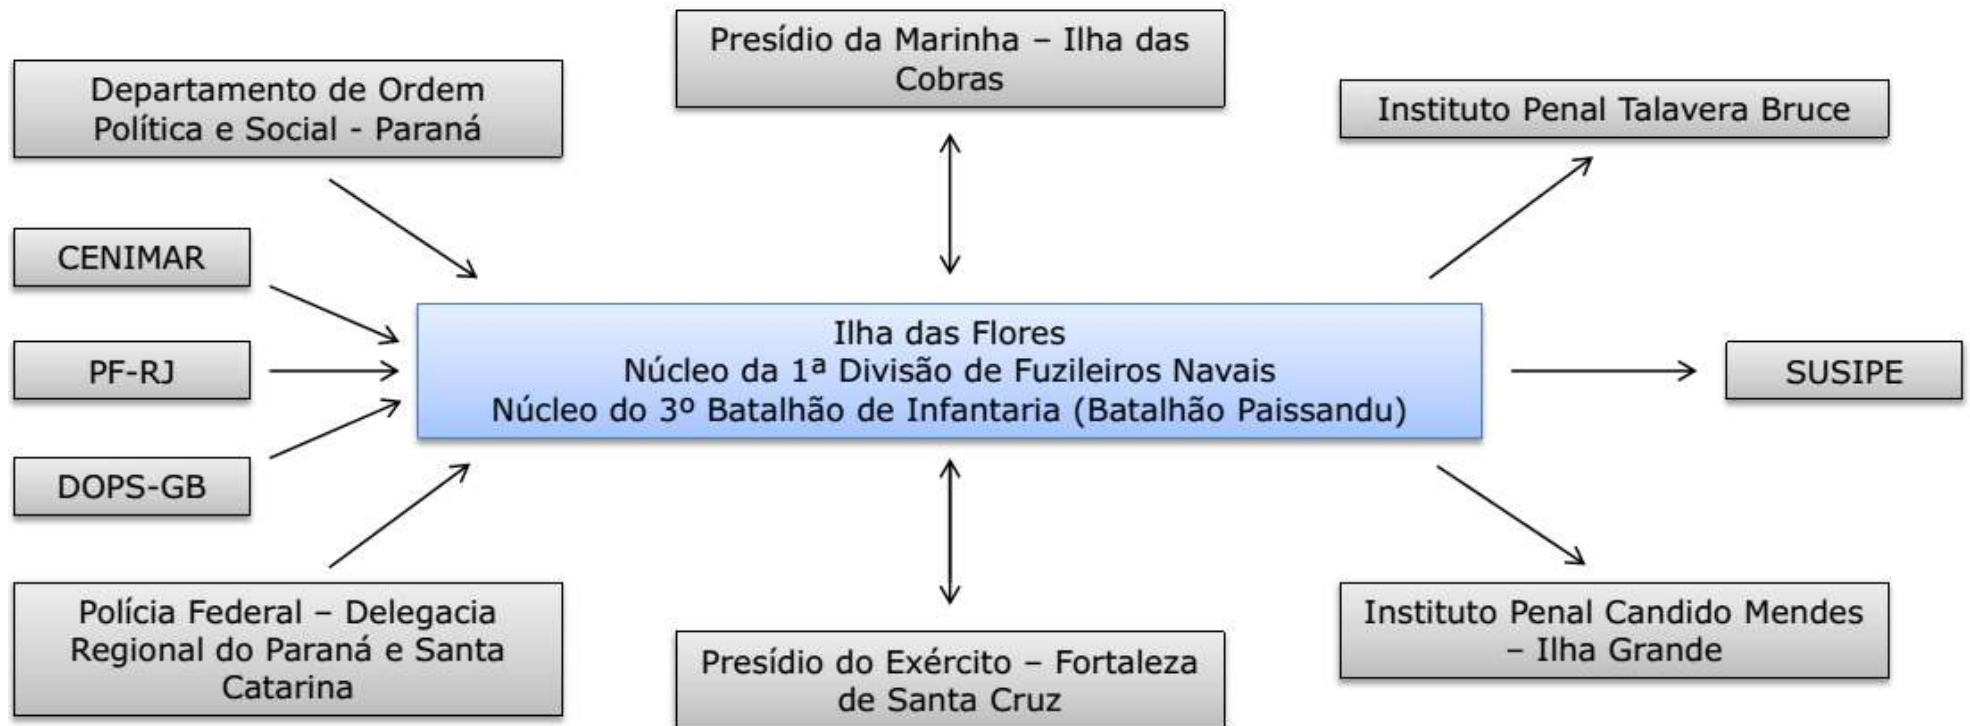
Presídio da Marinha – Ilha das Cobras

Departamento de Ordem Política e Social - Paraná

Instituto Penal Talavera Bruce

CENIMAR

PF-RJ

DOPS-GB

Ilha das Flores
Núcleo da 1ª Divisão de Fuzileiros Navais
Núcleo do 3º Batalhão de Infantaria (Batalhão Paissandu)

SUSIPE

Polícia Federal – Delegacia Regional do Paraná e Santa Catarina

Presídio do Exército – Fortaleza de Santa Cruz

Instituto Penal Candido Mendes – Ilha Grande